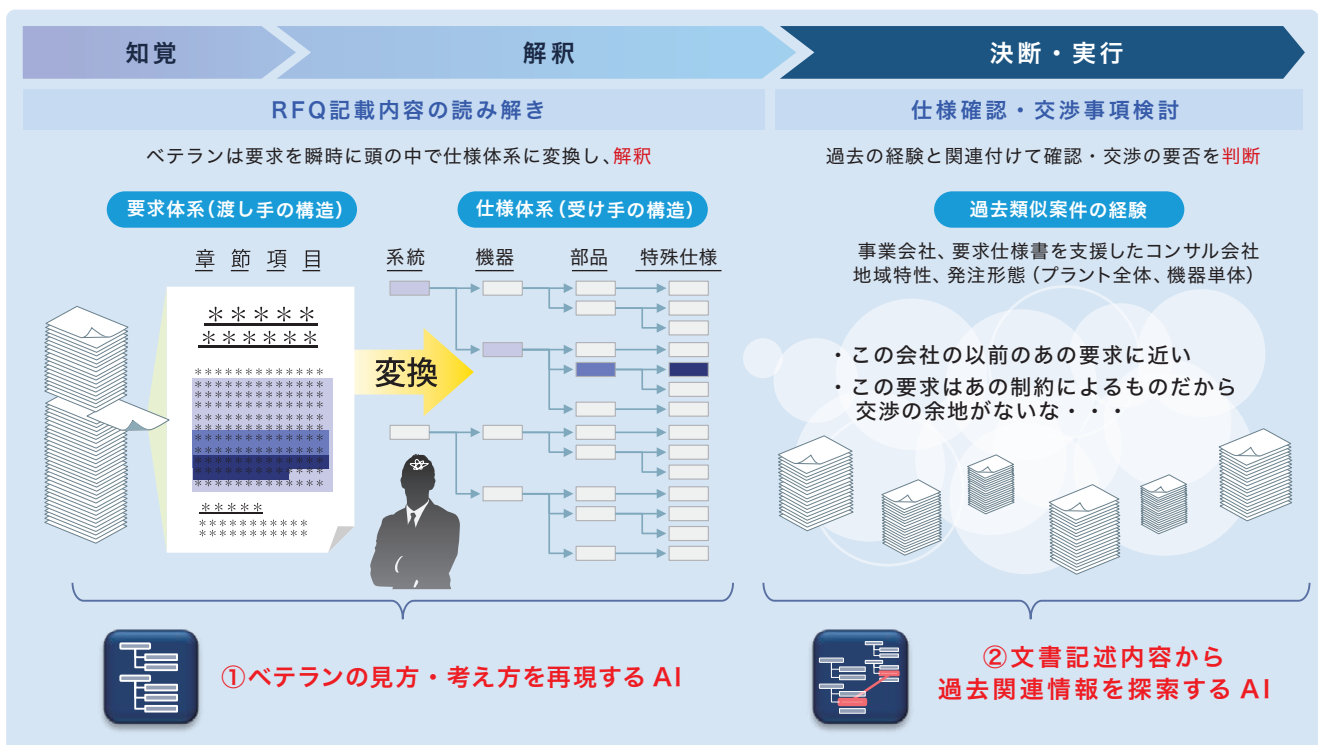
知覚

解釈

決断・実行

RFQ記載内容の読み解き

ベテランは要求を瞬時に頭の中で仕様体系に変換し、解釈

要求体系(渡し手の構造)

仕様体系(受け手の構造)

章 節 項 目

＊＊＊＊＊
＊＊＊＊＊＊

＊＊＊＊＊＊＊＊＊＊＊＊

＊＊＊＊＊
＊＊＊＊＊＊＊＊＊＊＊
＊＊＊＊＊＊＊＊＊＊＊

変換

系統 機器 部品 特殊仕様

仕様確認・交渉事項検討

過去の経験と関連付けて確認・交渉の要否を判断

過去類似案件の経験

事業会社、要求仕様書を支援したコンサル会社
地域特性、発注形態(プラント全体、機器単体)

・この会社の以前のあの要求に近い
・この要求はあの制約によるものだから
交渉の余地がないな・・・

①ベテランの見方・考え方を再現するAI

②文書記述内容から
過去関連情報を探索するAI